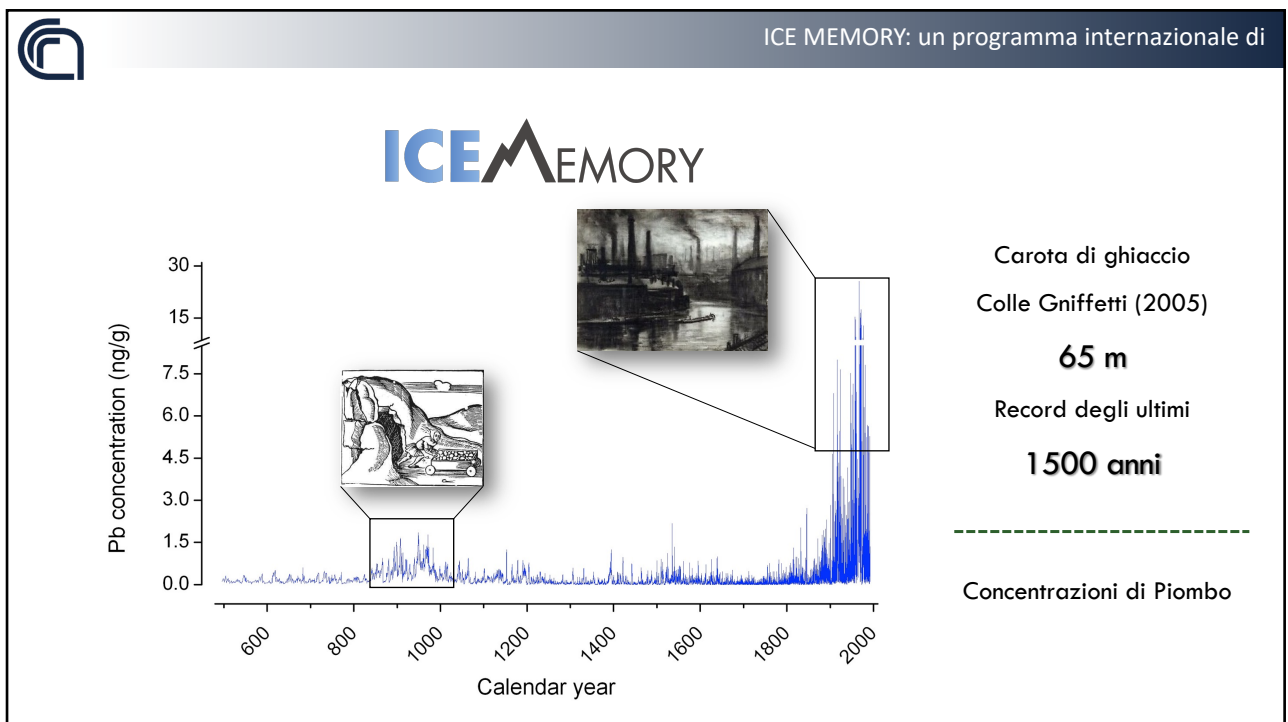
ICE MEMORY: un programma internazionale di

ICE MEMORY

30
15
7.5
6.0
4.5
3.0
1.5
0.0

Pb concentration (ng/g)

600
800
1000
1200
1400
1600
1800
2000

Calendar year

Carota di ghiaccio

Colle Gniffetti (2005)

65 m

Record degli ultimi

1500 anni

Concentrazioni di Piombo